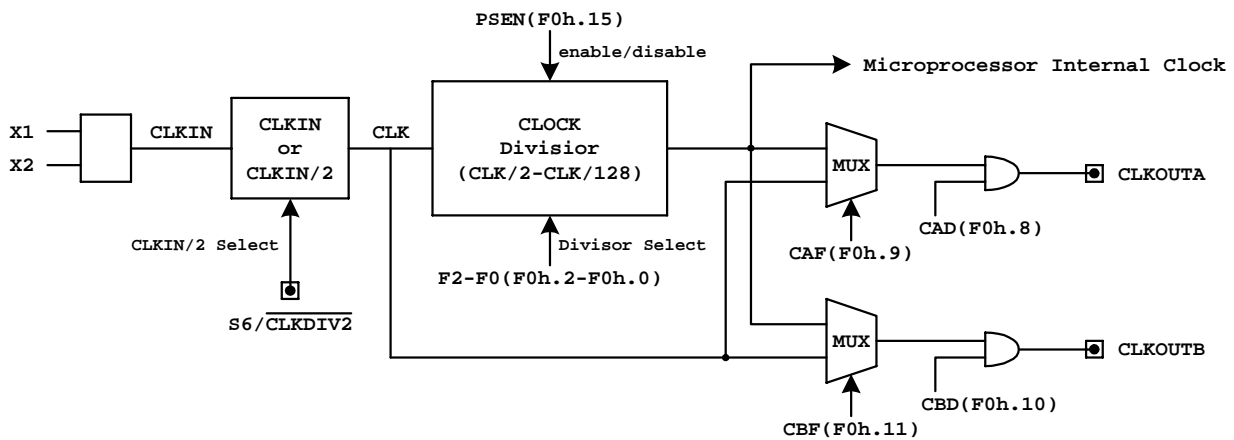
PSEN(F0h.15)

enable/disable

Microprocessor Internal Clock

X1

X2

CLKIN

CLKIN or CLKIN/2

CLK

CLOCK Divisior (CLK/2-CLK/128)

MUX

CLKOUTA

CAD(F0h.8)

CAF(F0h.9)

CLKIN/2 Select

Divisor Select

F2-F0(F0h.2-F0h.0)

$S6/\overline{CLKDIV2}$

MUX

CLKOUTB

CBD(F0h.10)

CBF(F0h.11)